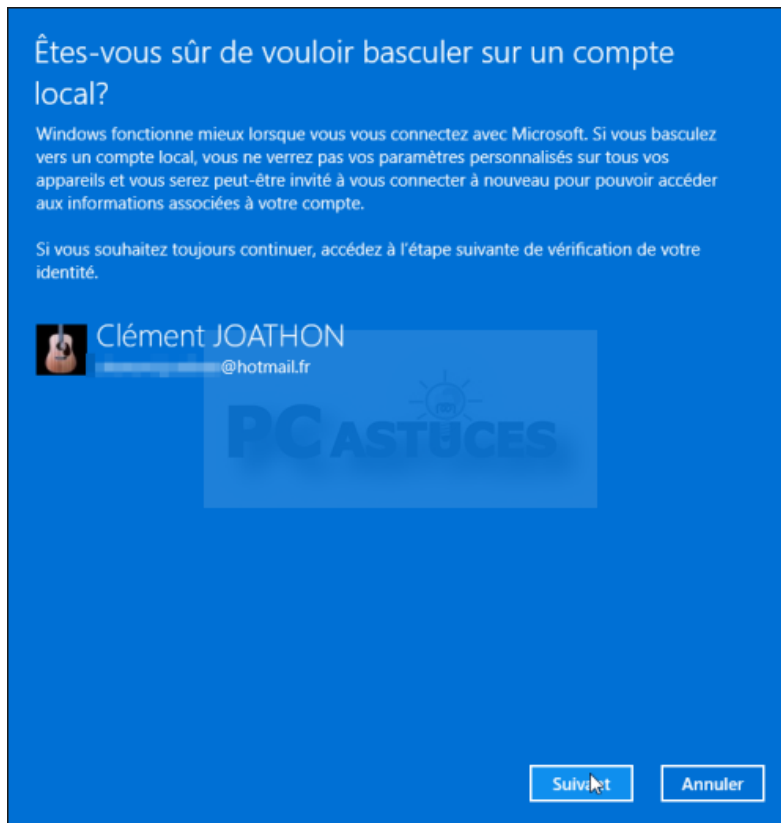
Êtes-vous sûr de vouloir basculer sur un compte local?

Windows fonctionne mieux lorsque vous vous connectez avec Microsoft. Si vous basculez vers un compte local, vous ne verrez pas vos paramètres personnalisés sur tous vos appareils et vous serez peut-être invité à vous connecter à nouveau pour pouvoir accéder aux informations associées à votre compte.

Si vous souhaitez toujours continuer, accédez à l'étape suivante de vérification de votre identité.

Clément JOATHON
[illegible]@hotmail.fr

PC ASTUCES

Suivant

Annuler